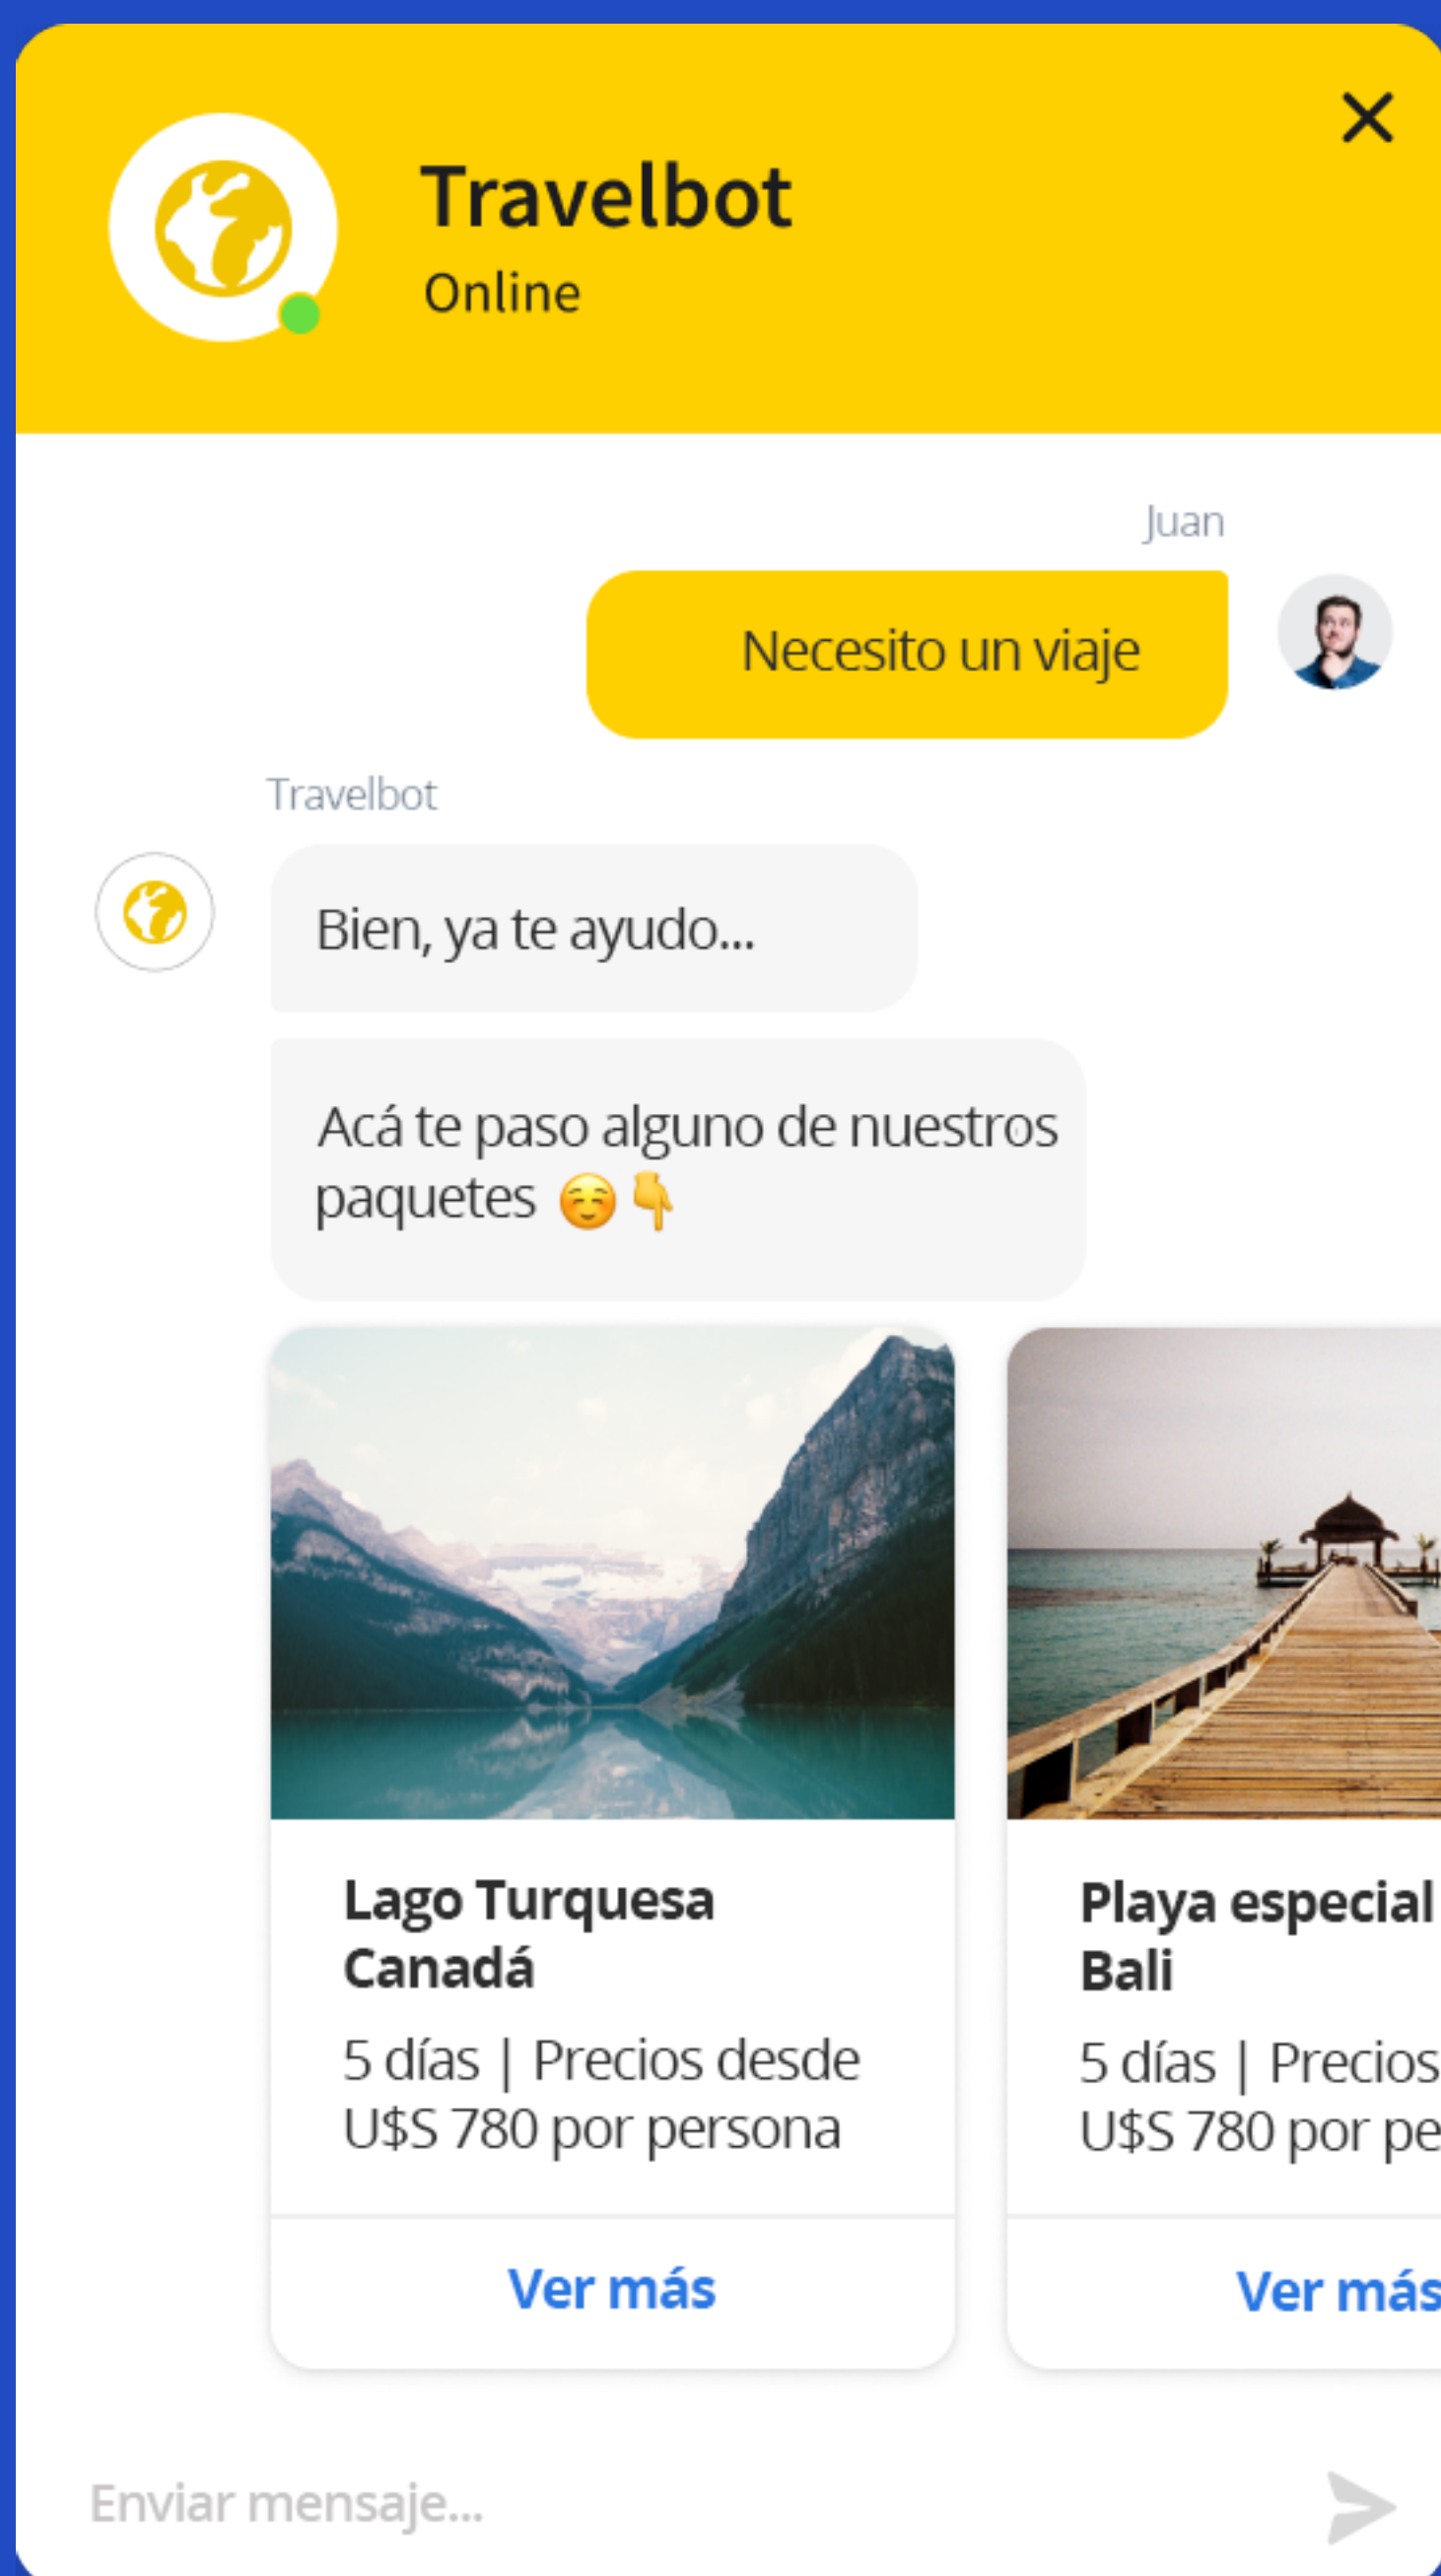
Travelbot
Online

Juan

Necesito un viaje

Travelbot

Bien, ya te ayudo...

Acá te paso alguno de nuestros paquetes ☺️👇

Lago Turquesa Canadá
5 días | Precios desde U$S 780 por persona
Ver más

Playa especial Bali
5 días | Precios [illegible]
U$S 780 por pe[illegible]
Ver más

Enviar mensaje...